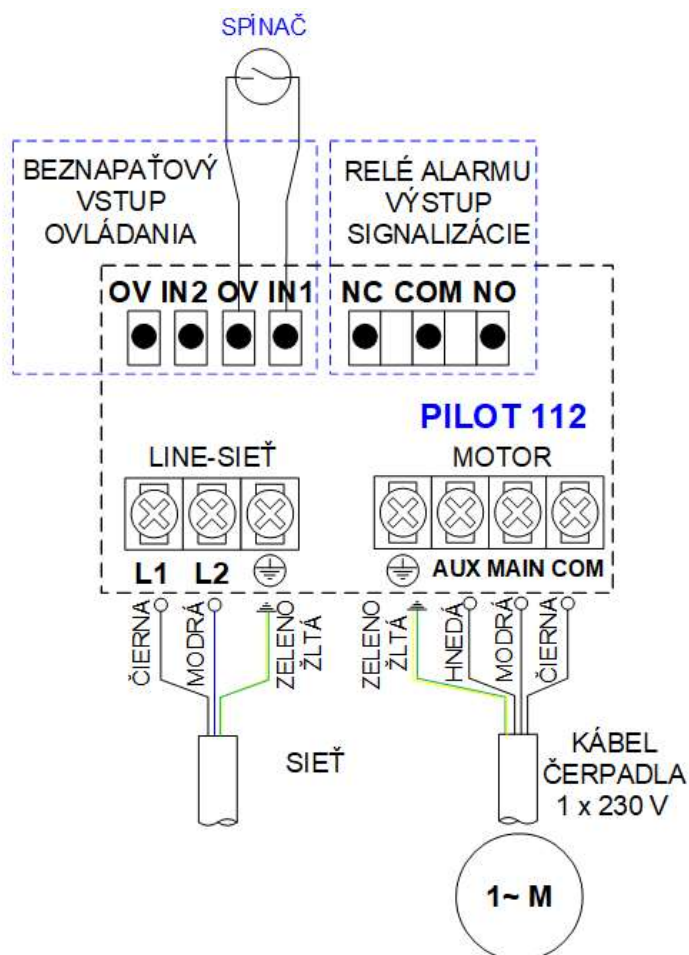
SPÍNAČ

BEZNAPAŤOVÝ VSTUP OVLÁDANIA

RELÉ ALARMU VÝSTUP SIGNALIZÁCIE

OV IN2 OV IN1

NC COM NO

PILOT 112

LINE-SIEŤ

MOTOR

L1 L2 ⏚

⏚ AUX MAIN COM

ČIERNA
MODRÁ
ZELENO ŽLTÁ

ZELENO ŽLTÁ
HNEDÁ
MODRÁ
ČIERNA

SIEŤ

KÁBEL ČERPADLA 1 x 230 V

1~ M